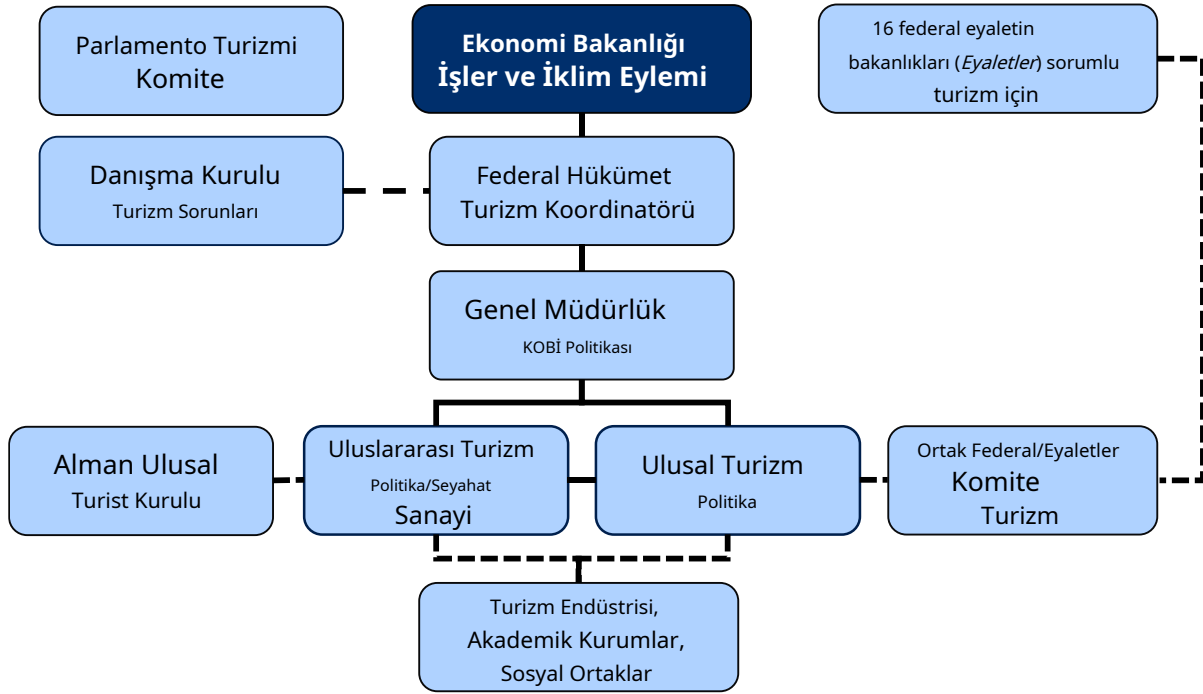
Parlamento Turizmi Komite

Ekonomi Bakanlığı İşler ve İklim Eylemi

16 federal eyaletin bakanlıkları (*Eyaletler*) sorumlu turizm için

Danışma Kurulu
Turizm Sorunları

Federal Hükümet Turizm Koordinatörü

Genel Müdürlük
KOBİ Politikası

Alman Ulusal Turist Kurulu

Uluslararası Turizm
Politika/Seyahat
Sanayi

Ulusal Turizm
Politika

Ortak Federal/Eyaletler
Komite
Turizm

Turizm Endüstrisi, Akademik Kurumlar, Sosyal Ortaklar